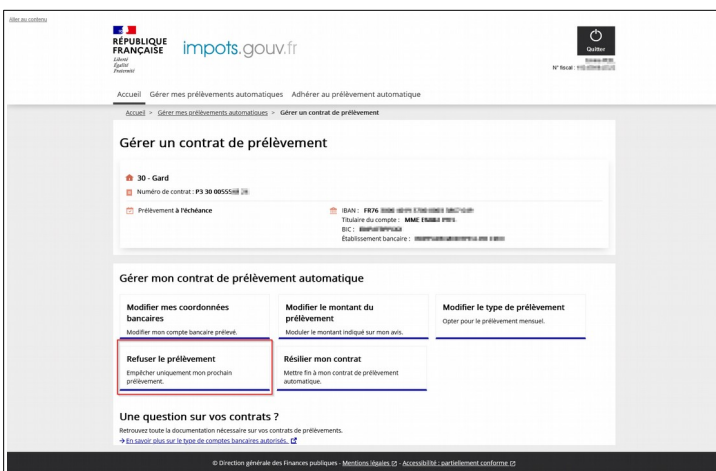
Aller au contenu

RÉPUBLIQUE FRANÇAISE
Liberté
Égalité
Fraternité

impots.gouv.fr

Quitter

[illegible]
N° fiscal : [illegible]

Accueil Gérer mes prélèvements automatiques Adhérer au prélèvement automatique

Accueil > Gérer mes prélèvements automatiques > Gérer un contrat de prélèvement

Gérer un contrat de prélèvement

30 - Gard
Numéro de contrat : P3 30 00555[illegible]

Prélèvement à l'échéance

IBAN : FR76 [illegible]
Titulaire du compte : MME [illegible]
BIC : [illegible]
Établissement bancaire : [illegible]

Gérer mon contrat de prélèvement automatique

Modifier mes coordonnées bancaires
Modifier mon compte bancaire prélevé.

Modifier le montant du prélèvement
Moduler le montant indiqué sur mon avis.

Modifier le type de prélèvement
Opter pour le prélèvement mensuel.

Refuser le prélèvement
Empêcher uniquement mon prochain prélèvement.

Résilier mon contrat
Mettre fin à mon contrat de prélèvement automatique.

Une question sur vos contrats ?
Retrouvez toute la documentation nécessaire sur vos contrats de prélèvements.
→ En savoir plus sur le type de comptes bancaires autorisés.

© Direction générale des Finances publiques - Mentions légales - Accessibilité : partiellement conforme